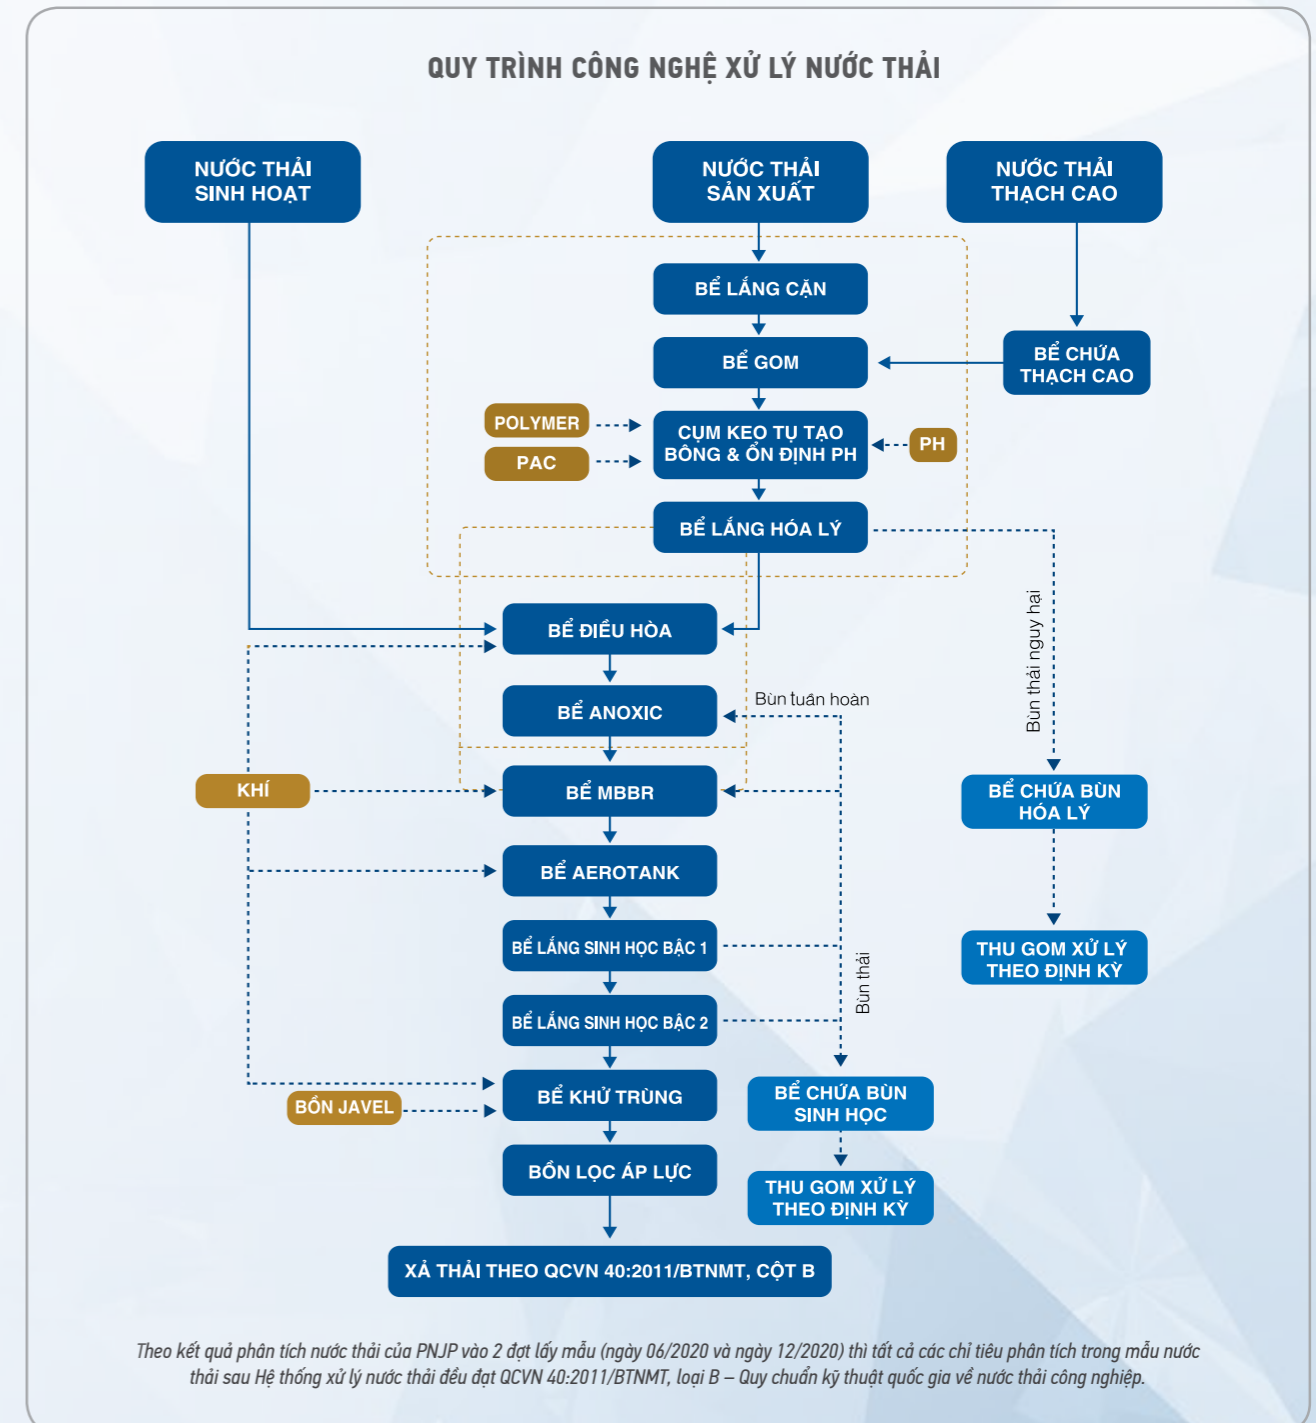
QUY TRÌNH CÔNG NGHỆ XỬ LÝ NƯỚC THẢI

NƯỚC THẢI SINH HOẠT

NƯỚC THẢI SẢN XUẤT

NƯỚC THẢI THẠCH CAO

BỂ LẮNG CẶN

BỂ GOM

BỂ CHỨA THẠCH CAO

POLYMER

PAC

CỤM KEO TỤ TẠO BÔNG & ỔN ĐỊNH PH

PH

BỂ LẮNG HÓA LÝ

BỂ ĐIỀU HÒA

BỂ ANOXIC

Bùn tuần hoàn

Bùn thải nguy hại

KHÍ

BỂ MBBR

BỂ CHỨA BÙN HÓA LÝ

BỂ AEROTANK

THU GOM XỬ LÝ THEO ĐỊNH KỲ

BỂ LẮNG SINH HỌC BẬC 1

Bùn thải

BỂ LẮNG SINH HỌC BẬC 2

BỂ KHỬ TRÙNG

BỒN JAVEL

BỂ CHỨA BÙN SINH HỌC

BỒN LỌC ÁP LỰC

THU GOM XỬ LÝ THEO ĐỊNH KỲ

XẢ THẢI THEO QCVN 40:2011/BTNMT, CỘT B

Theo kết quả phân tích nước thải của PNJP vào 2 đợt lấy mẫu (ngày 06/2020 và ngày 12/2020) thì tất cả các chỉ tiêu phân tích trong mẫu nước thải sau Hệ thống xử lý nước thải đều đạt QCVN 40:2011/BTNMT, loại B – Quy chuẩn kỹ thuật quốc gia về nước thải công nghiệp.